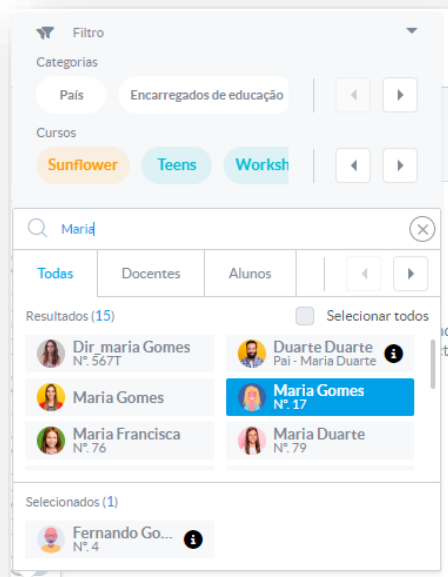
Filtro

Categorias

Pais

Encarregados de educação

Cursos

Sunflower

Teens

Worksh

Maria

Todas

Docentes

Alunos

Resultados (15)

Selecionar todos

Dir_maria Gomes
Nº. 567T

Duarte Duarte
Pai - Maria Duarte

Maria Gomes

Maria Gomes
Nº. 17

Maria Francisca
Nº. 76

Maria Duarte
Nº. 79

Selecionados (1)

Fernando Go...
Nº. 4